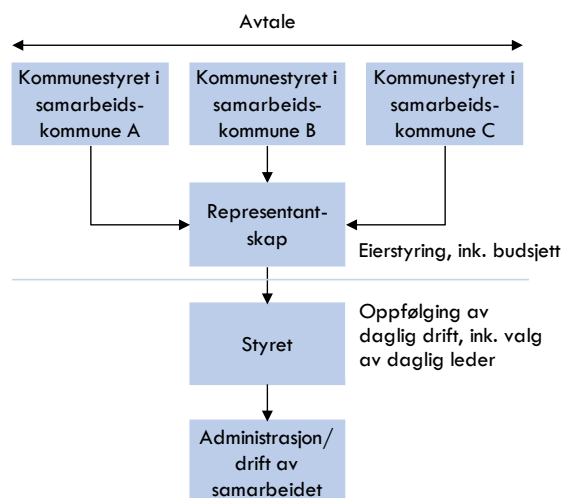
Avtale

Kommunestyret i samarbeidskommune A

Kommunestyret i samarbeidskommune B

Kommunestyret i samarbeidskommune C

Representantskap

Eierstyring, ink. budsjett

Styret

Oppfølging av daglig drift, ink. valg av daglig leder

Administrasjon/ drift av samarbeidet